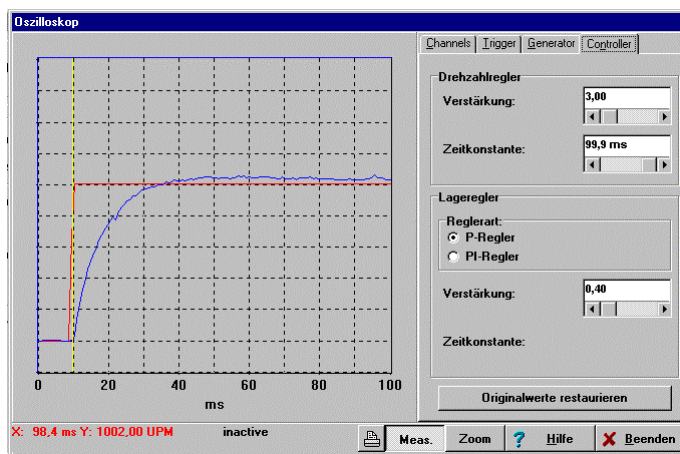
Oszilloskop

Channels | Trigger | Generator | Controller

Drehzahlregler
Verstärkung: 3,00
Zeitkonstante: 99,9 ms

Lageregler
Reglerart:
P-Regler
PI-Regler
Verstärkung: 0,40
Zeitkonstante:

Originalwerte restaurieren

0 20 40 60 80 100
ms

X: 98,4 ms Y: 1002,00 UPM
inactive

Meas.
Zoom
Hilfe
Beenden